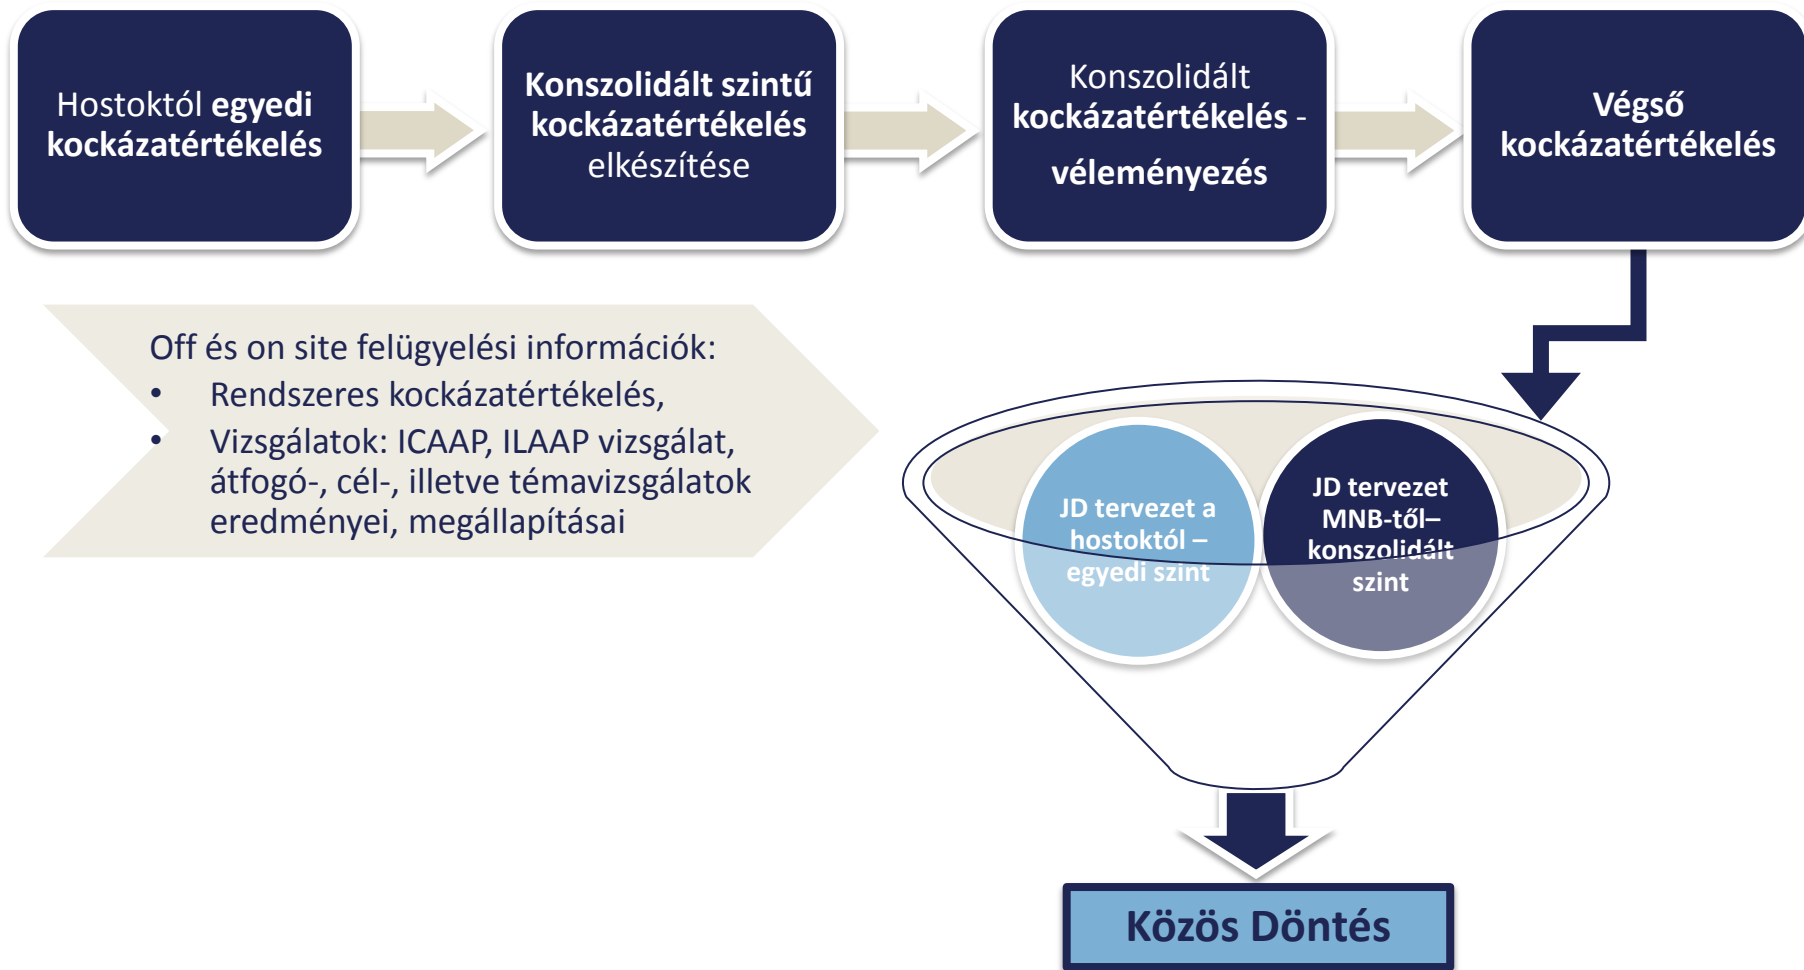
Hostoktól egyedi kockázatértékelés

Konszolidált szintű kockázatértékelés elkészítése

Konszolidált kockázatértékelés - véleményezés

Végső kockázatértékelés

Off és on site felügyelési információk:
• Rendszeres kockázatértékelés,
• Vizsgálatok: ICAAP, ILAAP vizsgálat, átfogó-, cél-, illetve témavizsgálatok eredményei, megállapításai

JD tervezet a hostoktól – egyedi szint

JD tervezet MNB-től– konszolidált szint

Közös Döntés